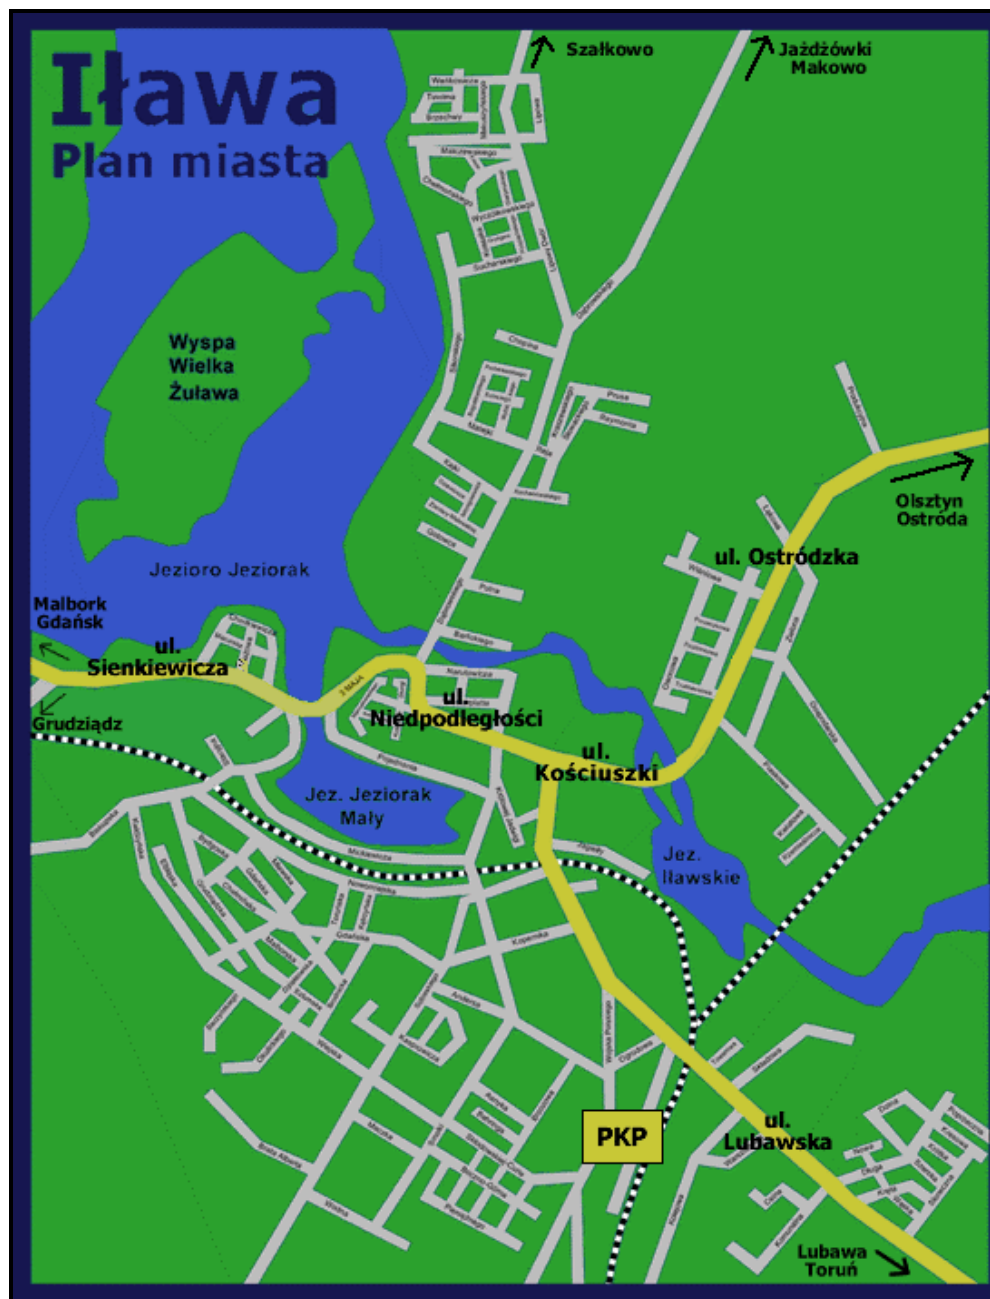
Iława
Plan miasta

Szałkowo

Jażdżówki
Makowo

Wyspa
Wielka
Żuława

Olsztyn
Ostróda

ul. Ostródzka

Jezioro Jeziorak

Malbork
Gdańsk

ul.
Sienkiewicza

Grudziądz

ul.
Niedpodległości

ul.
Kościuszki

Jez. Jeziorak
Mały

Jez.
Iławskie

PKP

ul.
Lubawska

Lubawa
Toruń